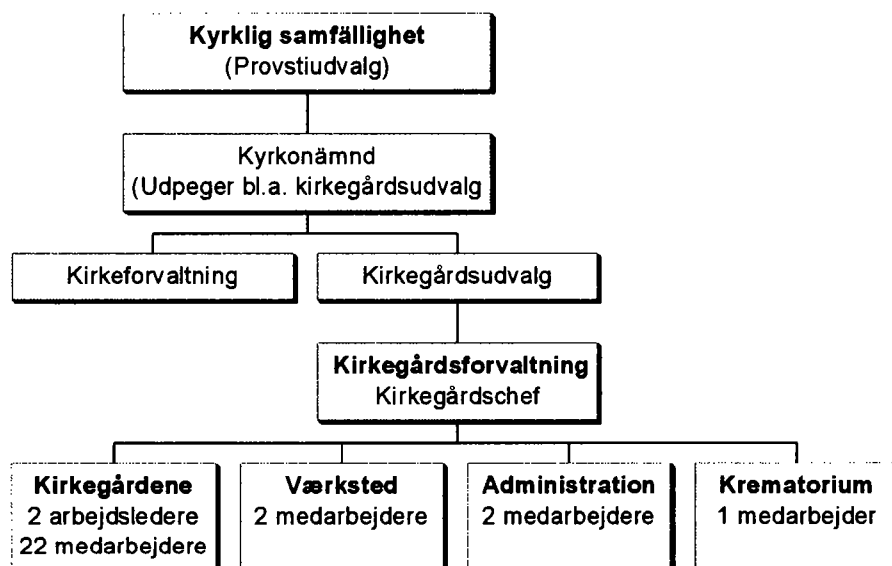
Kyrklig samfällighet
(Provstiudvalg)

Kyrkonämnd
(Udpeger bl.a. kirkegårdsudvalg

Kirkeforvaltning

Kirkegårdsudvalg

Kirkegårdsforvaltning
Kirkegårdschef

Kirkegårdene
2 arbejdsledere
22 medarbejdere

Værksted
2 medarbejdere

Administration
2 medarbejdere

Krematorium
1 medarbejder